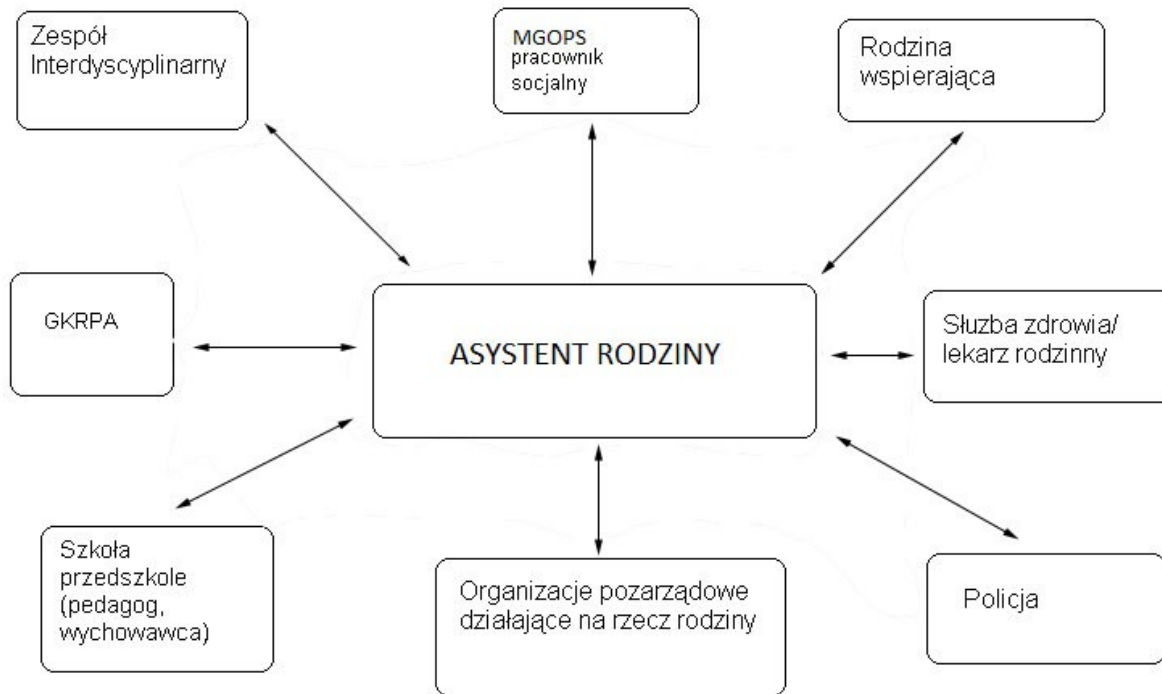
Zespół Interdyscyplinarny

MGOPS
pracownik socjalny

Rodzina wspierająca

GKRPA

ASYSTENT RODZINY

Służba zdrowia/ lekarz rodzinny

Szkoła przedszkole (pedagog, wychowawca)

Organizacje pozarządowe działające na rzecz rodziny

Policja